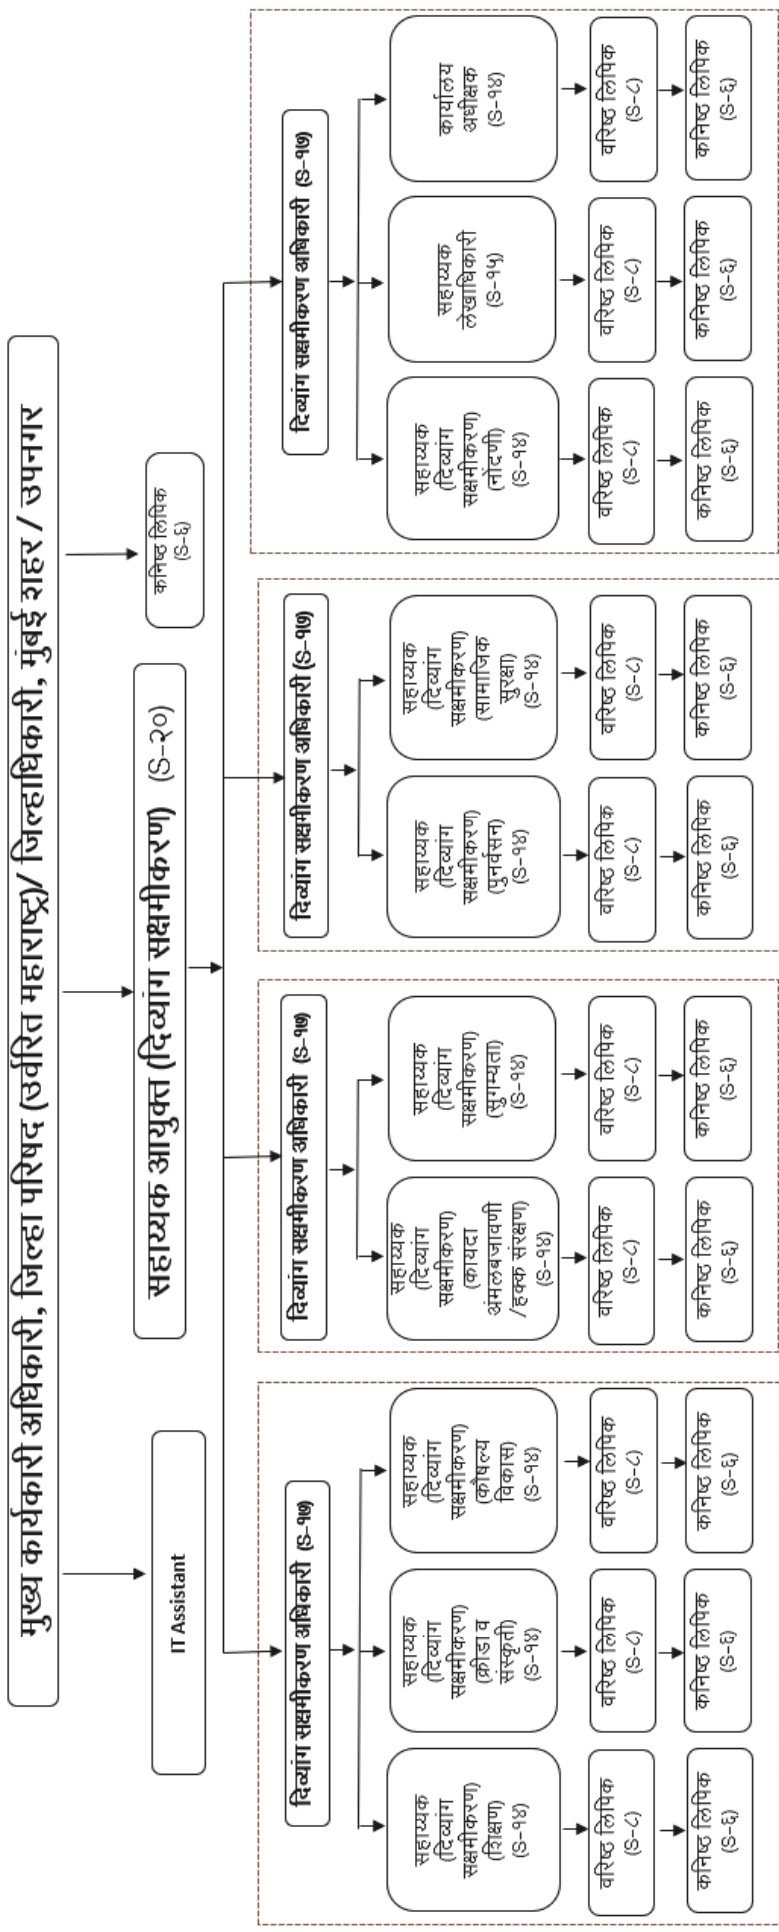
मुख्य कार्यकारी अधिकारी, जिल्हा परिषद (उर्वरित महाराष्ट्र)/ जिल्हाधिकारी, मुंबई शहर / उपनगर

IT Assistant

सहाय्यक आयुक्त (दिव्यांग सक्षमीकरण) (S-२०)

कनिष्ठ लिपिक (S-६)

दिव्यांग सक्षमीकरण अधिकारी (S-१७)

सहाय्यक (दिव्यांग सक्षमीकरण) (शिक्षण) (S-१४)

वरिष्ठ लिपिक (S-८)

कनिष्ठ लिपिक (S-६)

सहाय्यक (दिव्यांग सक्षमीकरण) (क्रीडा व संस्कृती) (S-१४)

वरिष्ठ लिपिक (S-८)

कनिष्ठ लिपिक (S-६)

सहाय्यक (दिव्यांग सक्षमीकरण) (कौशल्य विकास) (S-१४)

वरिष्ठ लिपिक (S-८)

कनिष्ठ लिपिक (S-६)

दिव्यांग सक्षमीकरण अधिकारी (S-१७)

सहाय्यक (दिव्यांग सक्षमीकरण) (कायदा अंमलबजावणी /हक्क संरक्षण) (S-१४)

वरिष्ठ लिपिक (S-८)

कनिष्ठ लिपिक (S-६)

सहाय्यक (दिव्यांग सक्षमीकरण) (सुगम्यता) (S-१४)

वरिष्ठ लिपिक (S-८)

कनिष्ठ लिपिक (S-६)

दिव्यांग सक्षमीकरण अधिकारी (S-१७)

सहाय्यक (दिव्यांग सक्षमीकरण) (पुनर्वसन) (S-१४)

वरिष्ठ लिपिक (S-८)

कनिष्ठ लिपिक (S-६)

सहाय्यक (दिव्यांग सक्षमीकरण) (सामाजिक सुरक्षा) (S-१४)

वरिष्ठ लिपिक (S-८)

कनिष्ठ लिपिक (S-६)

दिव्यांग सक्षमीकरण अधिकारी (S-१७)

सहाय्यक (दिव्यांग सक्षमीकरण) (नोंदणी) (S-१४)

वरिष्ठ लिपिक (S-८)

कनिष्ठ लिपिक (S-६)

सहाय्यक लेखाधिकारी (S-१५)

वरिष्ठ लिपिक (S-८)

कनिष्ठ लिपिक (S-६)

कार्यालय अधीक्षक (S-१४)

वरिष्ठ लिपिक (S-८)

कनिष्ठ लिपिक (S-६)